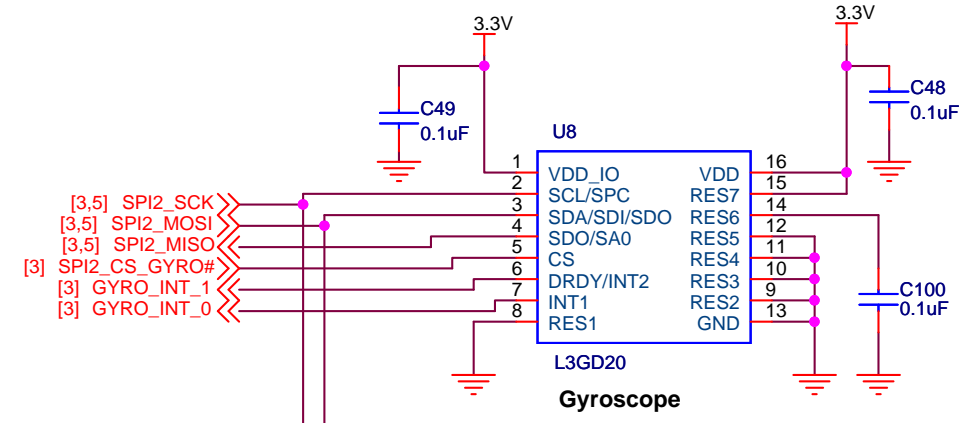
3.3V
3.3V
C49
0.1uF
C48
0.1uF
U8
1 VDD_IO
2 SCL/SPC
3 SDA/SDI/SDO
4 SDO/SA0
5 CS
6 DRDY/INT2
7 INT1
8 RES1
VDD 16
RES7 15
RES6 14
RES5 12
RES4 11
RES3 10
RES2 9
GND 13
[3,5] SPI2_SCK
[3,5] SPI2_MOSI
[3,5] SPI2_MISO
[3] SPI2_CS_GYRO#
[3] GYRO_INT_1
[3] GYRO_INT_0
C100
0.1uF
L3GD20
Gyroscope